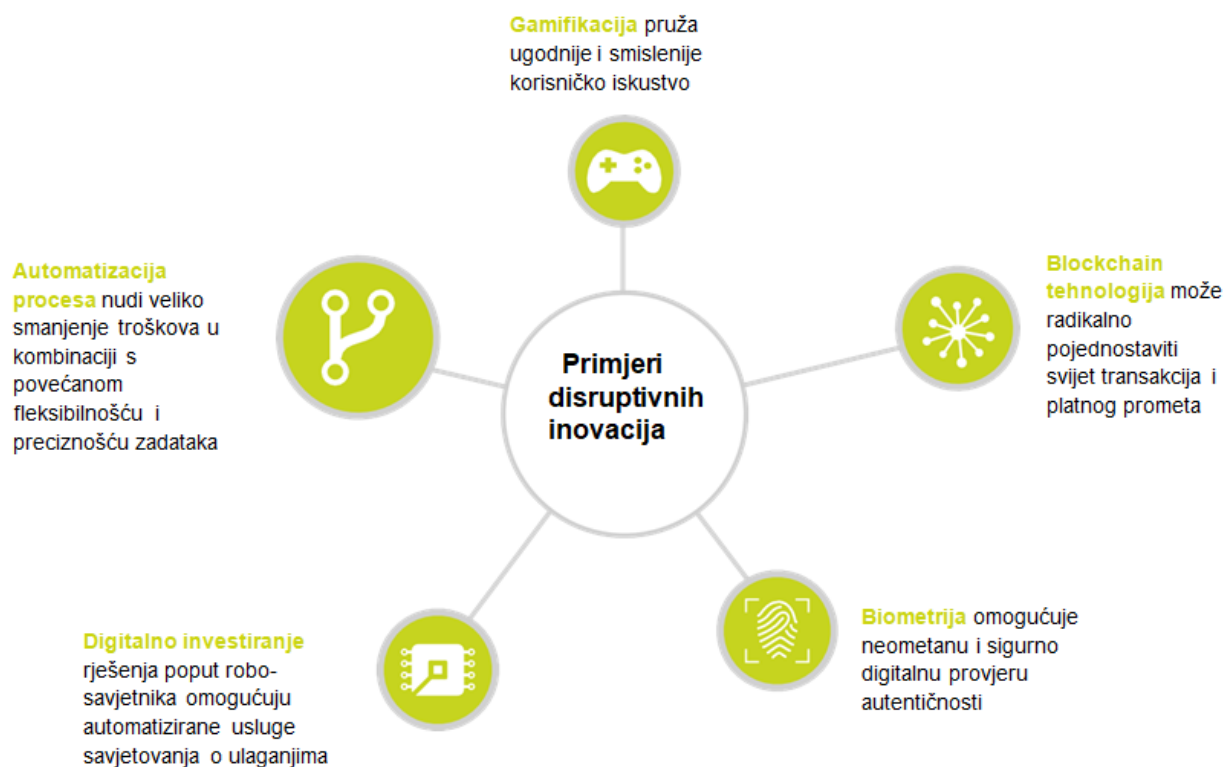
Gamifikacija pruža ugodnije i smislenije korisničko iskustvo

Automatizacija procesa nudi veliko smanjenje troškova u kombinaciji s povećanom fleksibilnošću i preciznošću zadataka

Primjeri disruptivnih inovacija

Blockchain tehnologija može radikalno pojednostaviti svijet transakcija i platnog prometa

Digitalno investiranje rješenja poput robo-savjetnika omogućuju automatizirane usluge savjetovanja o ulaganjima

Biometrija omogućuje neometanu i sigurno digitalnu provjeru autentičnosti